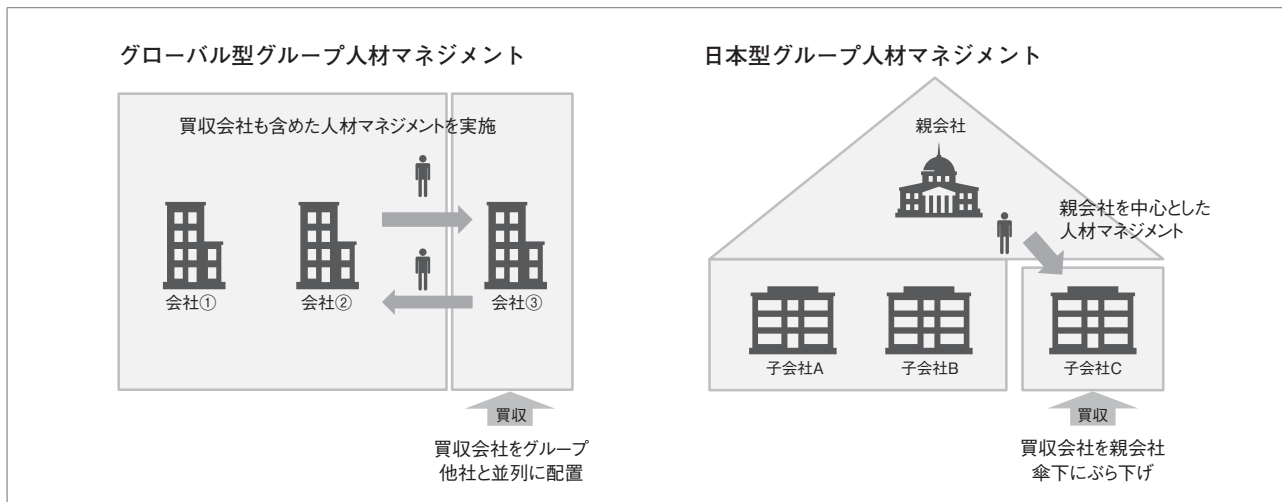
グローバル型グループ人材マネジメント

買収会社も含めた人材マネジメントを実施

会社①

会社②

会社③

買収

買収会社をグループ他社と並列に配置

日本型グループ人材マネジメント

親会社

親会社を中心とした人材マネジメント

子会社A

子会社B

子会社C

買収

買収会社を親会社傘下にぶら下げ